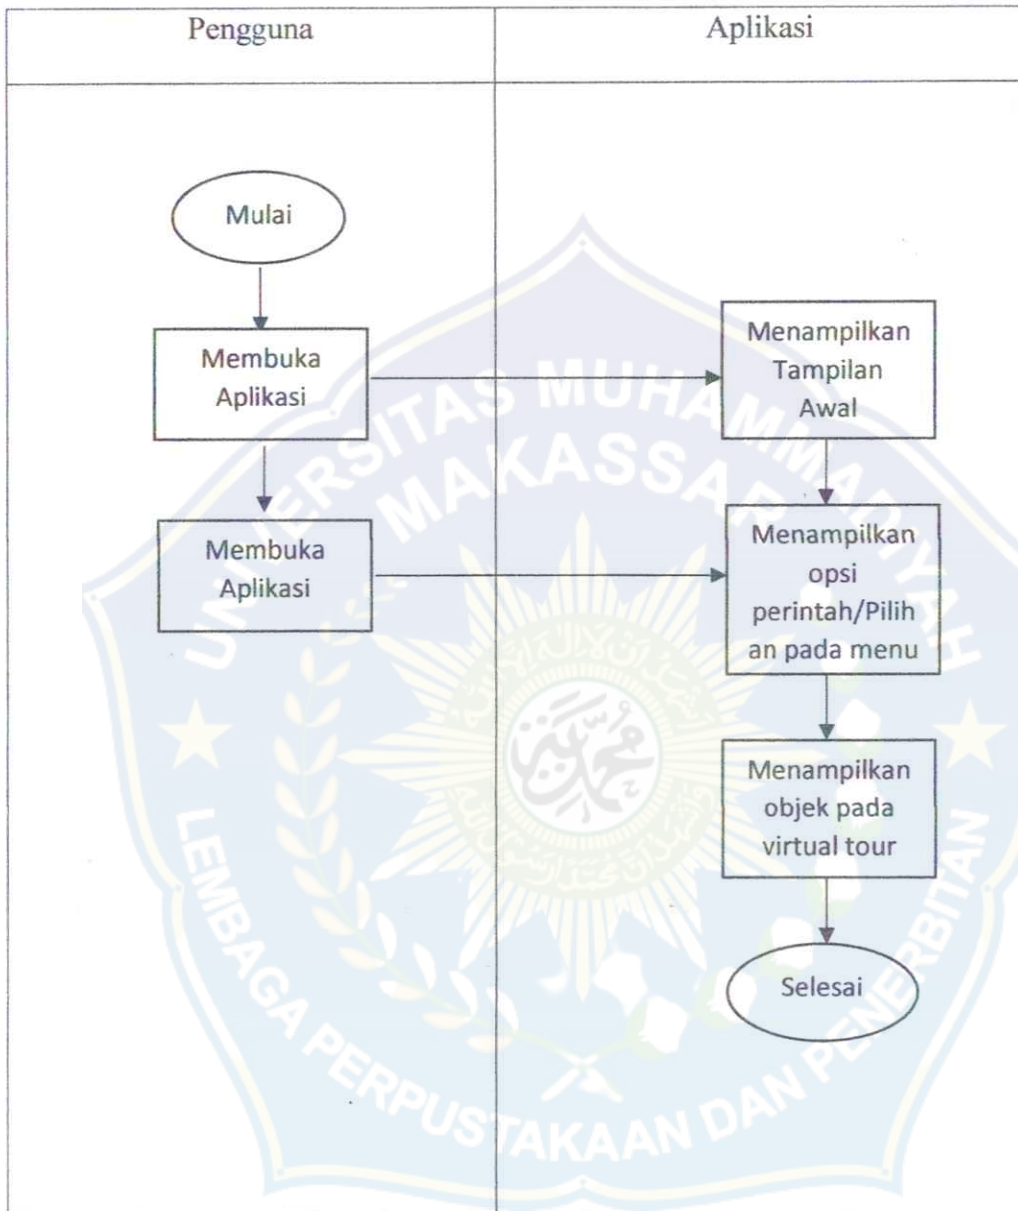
| Pengguna | Aplikasi |
|---|---|
| Mulai | |
| Membuka Aplikasi | Menampilkan Tampilan Awal |
| Membuka Aplikasi | Menampilkan opsi perintah/Pilihan pada menu |
| | Menampilkan objek pada virtual tour |
| | Selesai |

UNIVERSITAS MUHAMMADIYAH MAKASSAR
LEMBAGA PERPUSTAKAAN DAN PENERBITAN